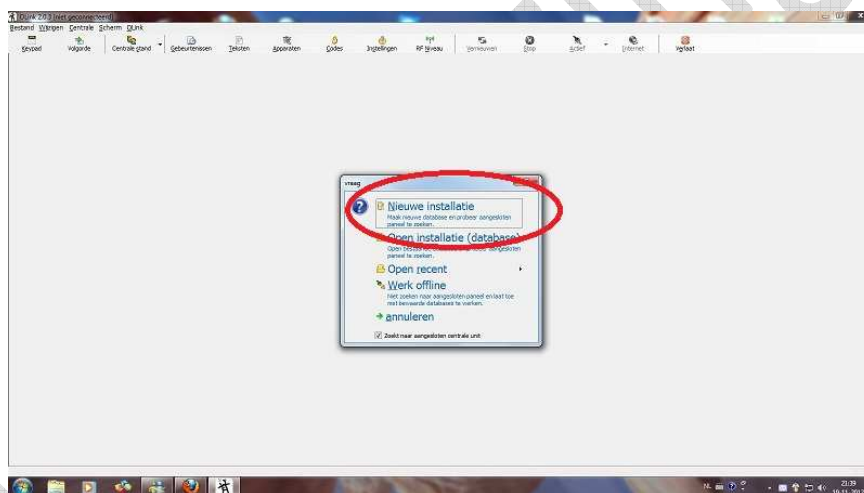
DLink 2.0.3 (niet geconnecteerd)
Bestand Wijzigen Centrale Scherm DLink
Keypad Volgorde Centrale stand Gebeurtenissen Teksten Apparaten Codes Instellingen RF Niveau Vernieuwen Stop Actief Internet Verlaat

Vraag
Nieuwe installatie
Maak nieuwe database en probeer aangesloten paneel te zoeken.
Open installatie (database)
Open bestaande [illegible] aangesloten paneel te zoeken.
Open recent
Werk offline
Niet zoeken naar aangesloten paneel en laat toe met bestaande databases te werken.
annuleren
Zoekt naar aangesloten centrale unit

NL 21:39